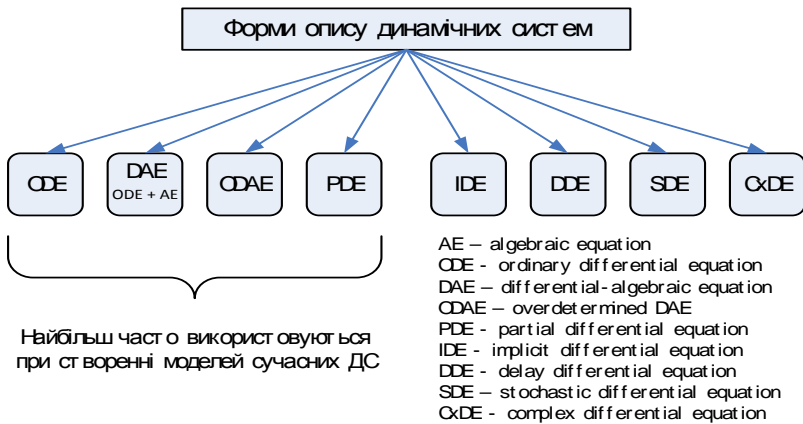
Форми опису динамічних систем

ODE

DAE
ODE + AE

ODAE

PDE

IDE

DDE

SDE

CxDE

Найбільш часто використовуються при створенні моделей сучасних ДС

AE – algebraic equation
ODE - ordinary differential equation
DAE – differential-algebraic equation
ODAE – overdetermined DAE
PDE - partial differential equation
IDE - implicit differential equation
DDE - delay differential equation
SDE – stochastic differential equation
CxDE - complex differential equation